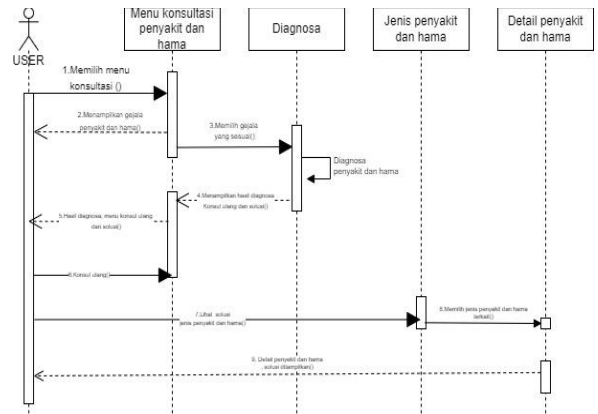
USER

Menu konsultasi penyakit dan hama

Diagnosa

Jenis penyakit dan hama

Detail penyakit dan hama

1.Memilih menu konsultasi ()

2.Menampilkan gejala penyakit dan hama()

3.Memilih gejala yang sesuai()

Diagnosa penyakit dan hama

4.Menampilkan hasil diagnosa Konsul ulang dan solusi()

5.Hasil diagnosa, menu konsul ulang dan solusi()

6.Konsul ulang()

7.Lihat solusi jenis penyakit dan hama()

8.Memilih jenis penyakit dan hama terkait()

9. Detail penyakit dan hama solusi ditampilkan()